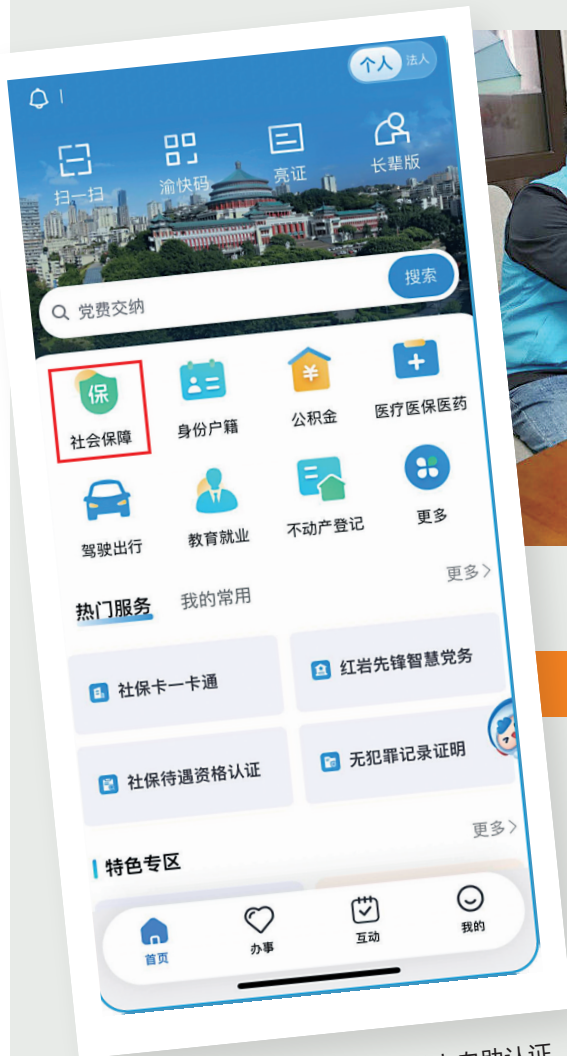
个人 法人

扫一扫 渝快码 亮证 长辈版

党费交纳 搜索

保
社会保障 身份户籍 公积金 医疗医保医药

驾驶出行 教育就业 不动产登记 更多

更多>

热门服务 我的常用

社保卡一卡通 红岩先锋智慧党务

社保待遇资格认证 无犯罪记录证明

更多>

特色专区

首页 办事 互动 我的

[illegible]助认证